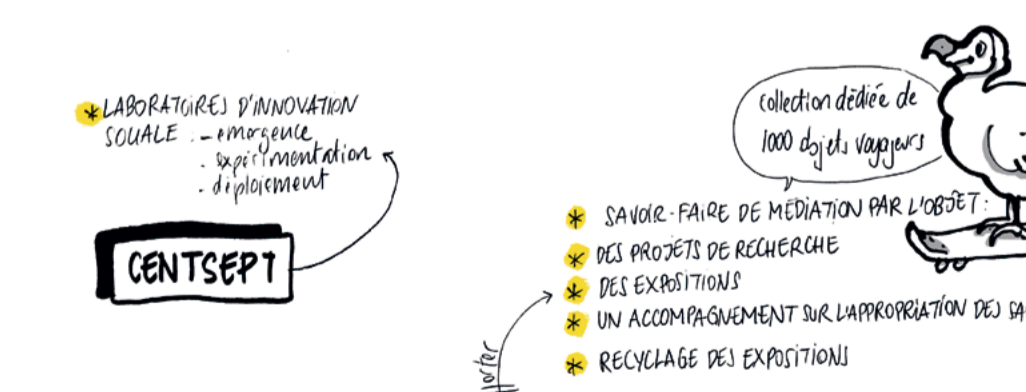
* LABORATOIRES D'INNOVATION SOCIALE : - émergence
- expérimentation
- déploiement

CENTSEPT

collection dédiée de 1000 objets voyageurs

* SAVOIR-FAIRE DE MÉDIATION PAR L'OBJET :
* DES PROJETS DE RECHERCHE
* DES EXPOSITIONS
* UN ACCOMPAGNEMENT SUR L'APPROPRIATION DES SA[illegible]
* RECYCLAGE DES EXPOSITIONS

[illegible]orter